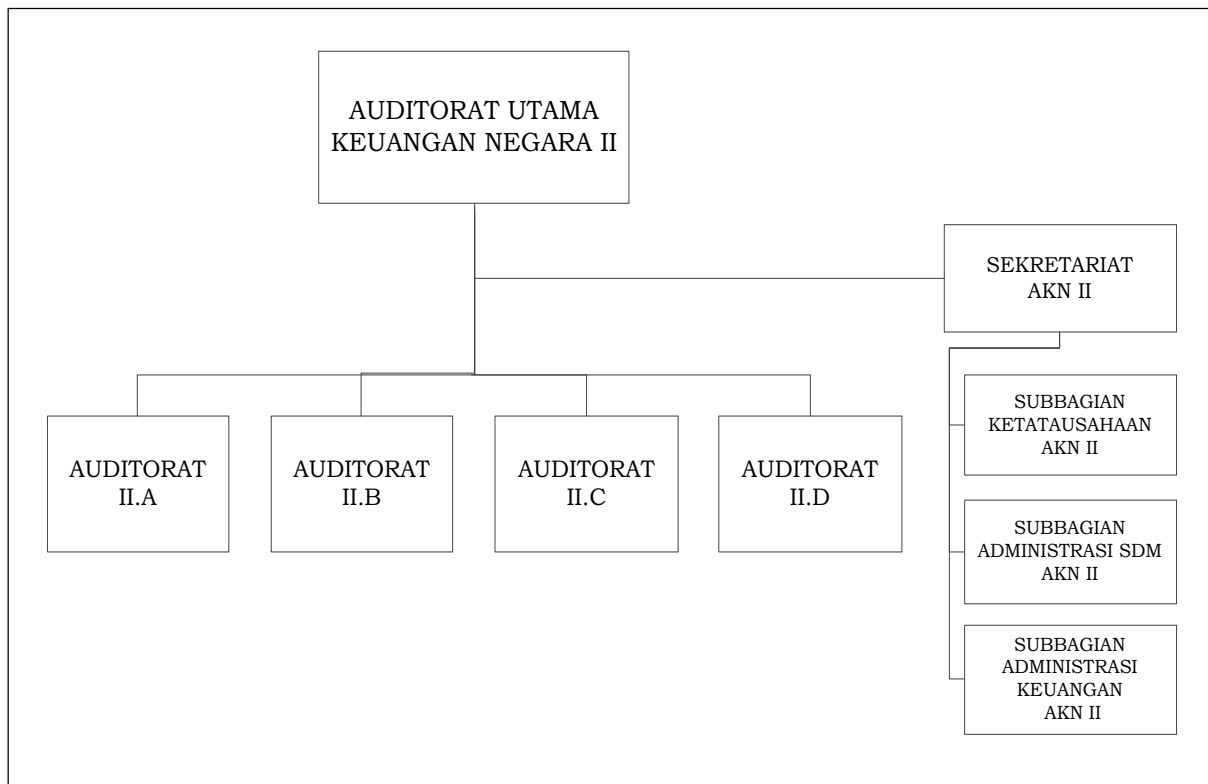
AUDITORAT UTAMA KEUANGAN NEGARA II

SEKRETARIAT AKN II

AUDITORAT II.A

AUDITORAT II.B

AUDITORAT II.C

AUDITORAT II.D

SUBBAGIAN KETATAUSAHAAN AKN II

SUBBAGIAN ADMINISTRASI SDM AKN II

SUBBAGIAN ADMINISTRASI KEUANGAN AKN II